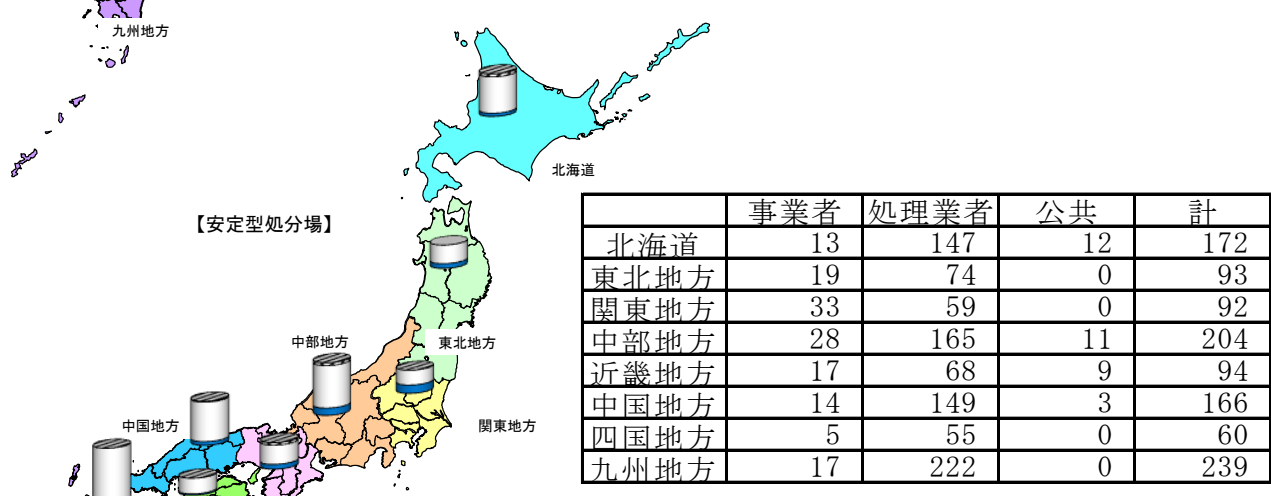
九州地方

北海道

【安定型処分場】

中部地方

東北地方

中国地方

関東地方

|  | 事業者 | 処理業者 | 公共 | 計 |
|---|---|---|---|---|
| 北海道 | 13 | 147 | 12 | 172 |
| 東北地方 | 19 | 74 | 0 | 93 |
| 関東地方 | 33 | 59 | 0 | 92 |
| 中部地方 | 28 | 165 | 11 | 204 |
| 近畿地方 | 17 | 68 | 9 | 94 |
| 中国地方 | 14 | 149 | 3 | 166 |
| 四国地方 | 5 | 55 | 0 | 60 |
| 九州地方 | 17 | 222 | 0 | 239 |